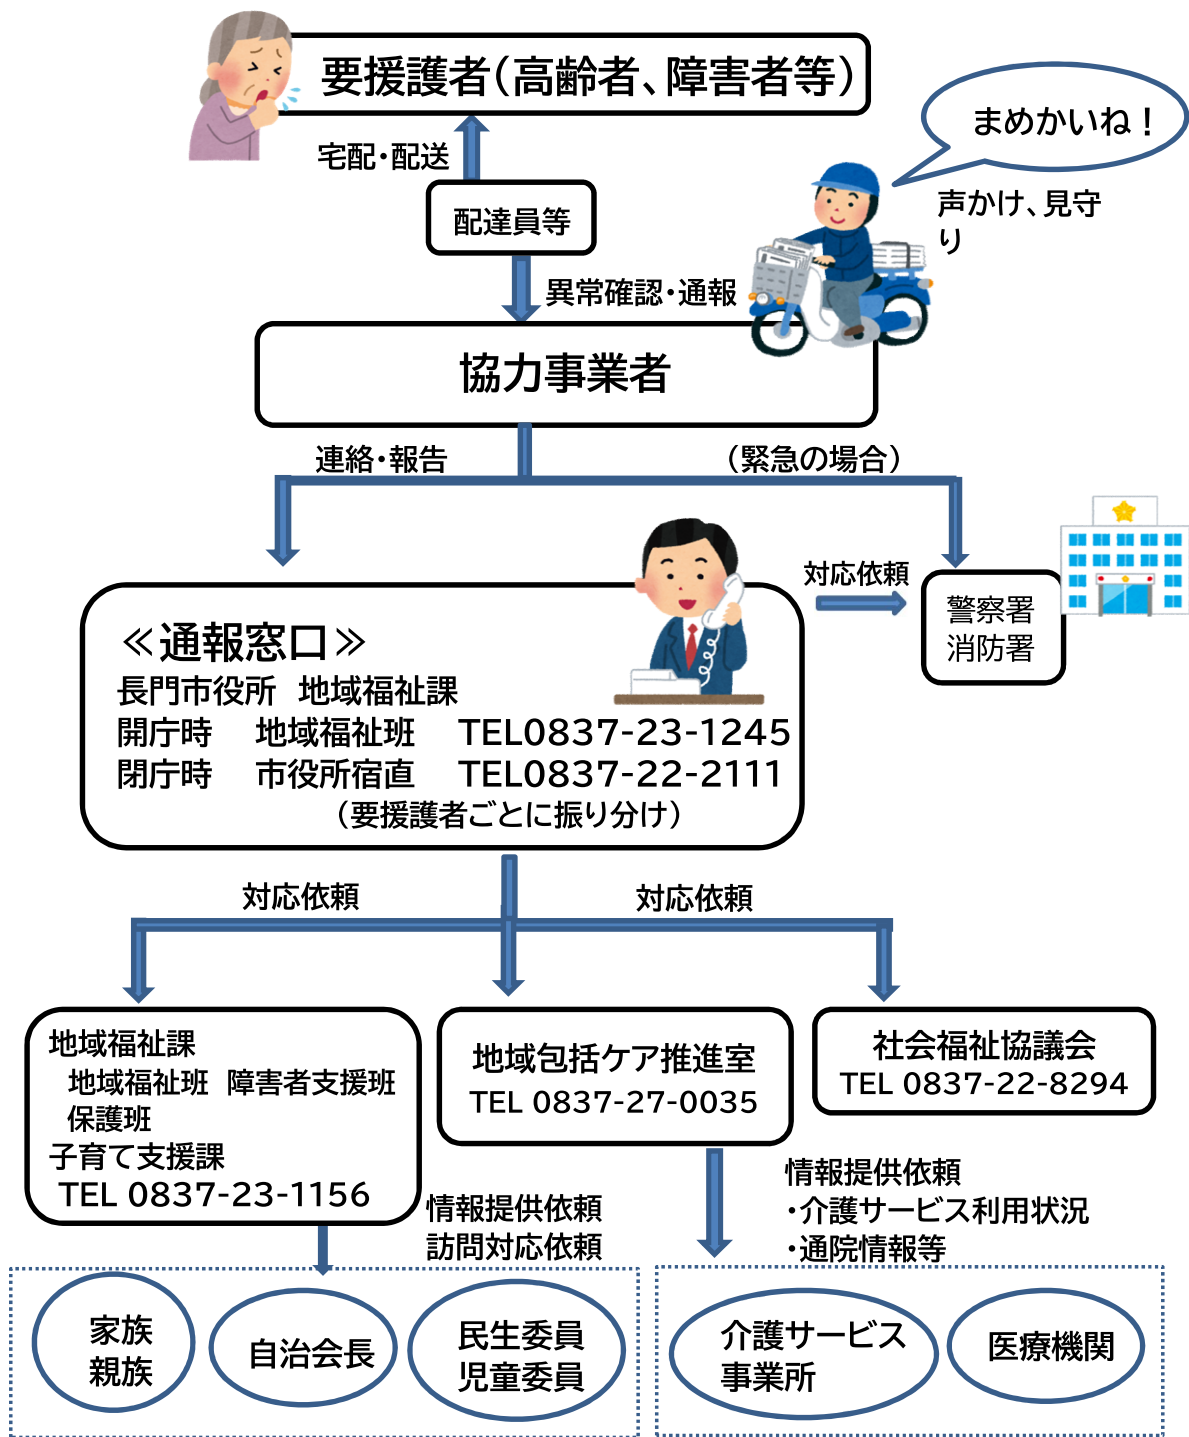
要援護者（高齢者、障害者等）

まめかいね！

宅配・配送

配達員等

声かけ、見守り

異常確認・通報

協力事業者

連絡・報告

（緊急の場合）

対応依頼

警察署
消防署

≪通報窓口≫
長門市役所　地域福祉課
開庁時　地域福祉班　TEL0837-23-1245
閉庁時　市役所宿直　TEL0837-22-2111
（要援護者ごとに振り分け）

対応依頼

対応依頼

地域福祉課
地域福祉班　障害者支援班
保護班
子育て支援課
TEL 0837-23-1156

地域包括ケア推進室
TEL 0837-27-0035

社会福祉協議会
TEL 0837-22-8294

情報提供依頼
訪問対応依頼

情報提供依頼
・介護サービス利用状況
・通院情報等

家族
親族

自治会長

民生委員
児童委員

介護サービス
事業所

医療機関